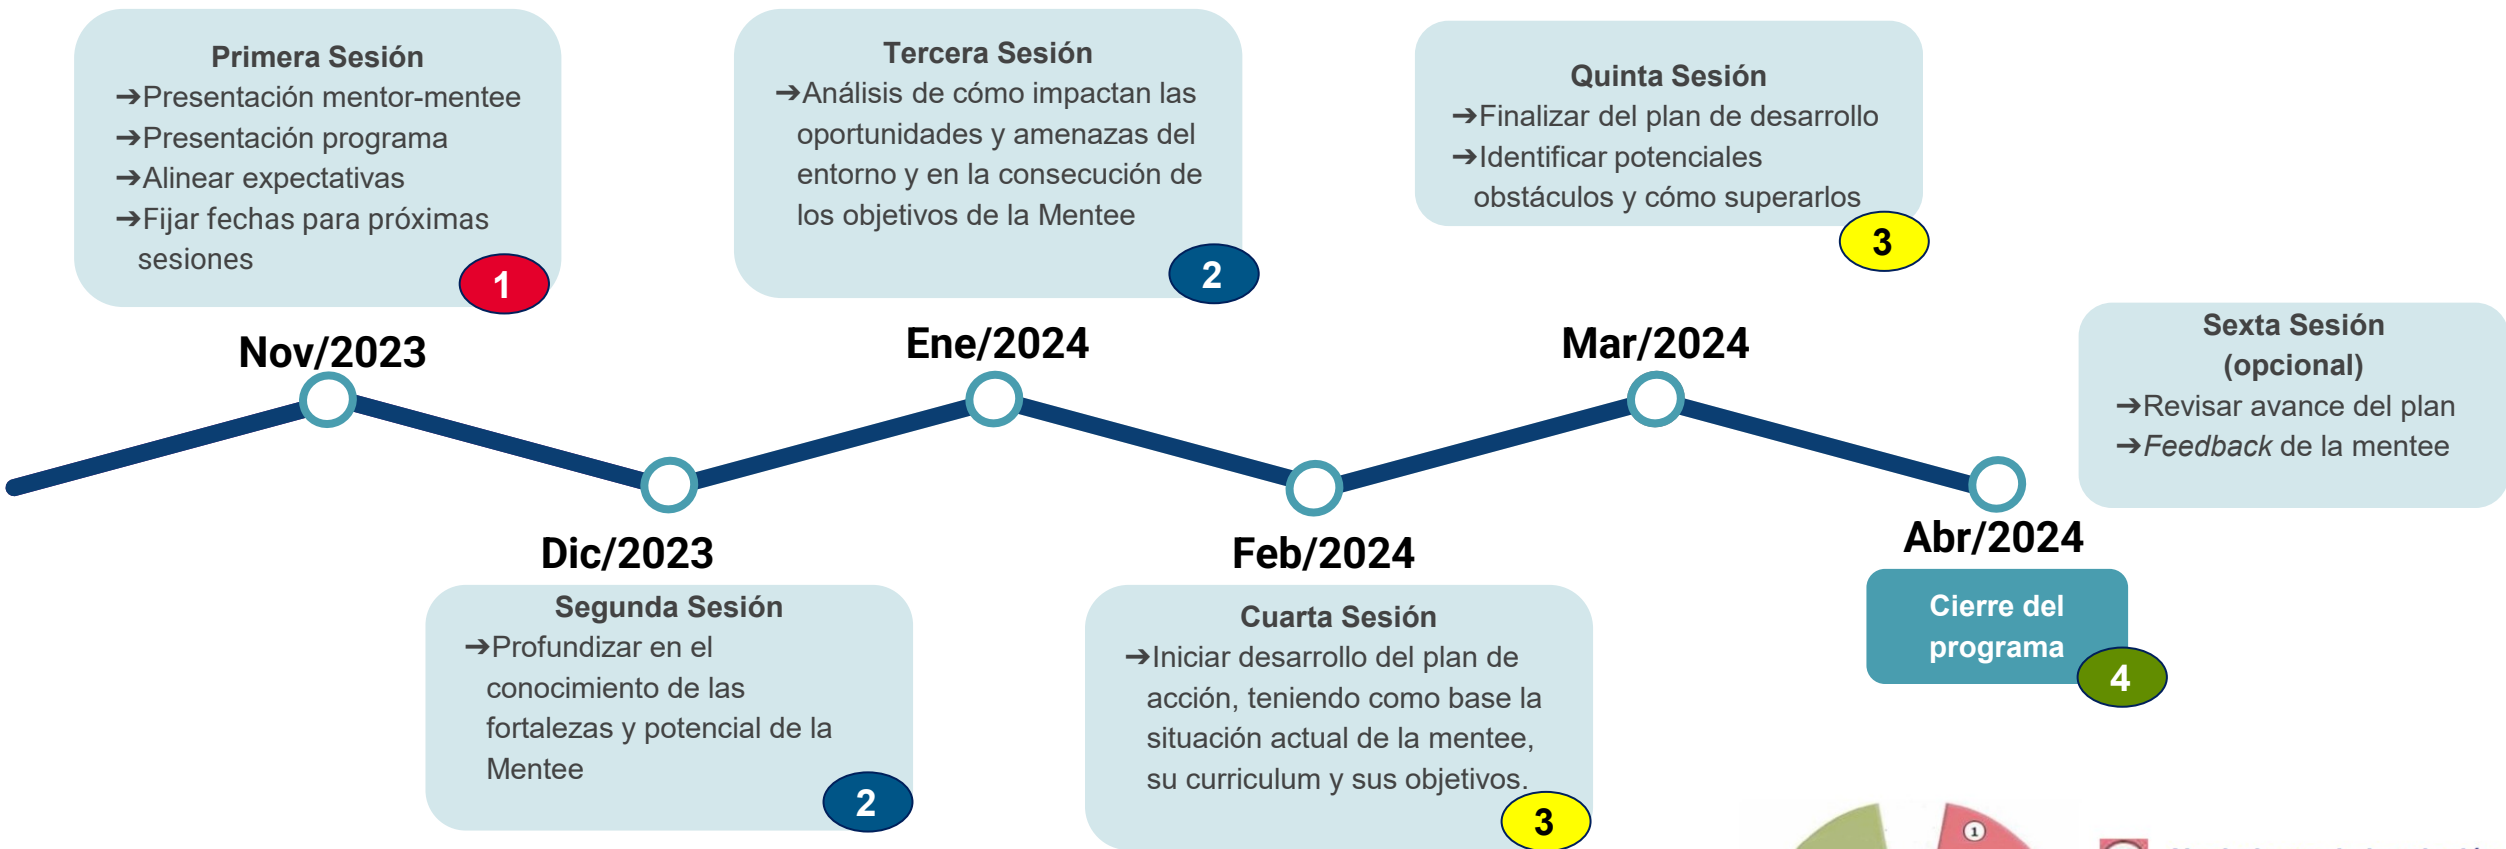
Primera Sesión
➔Presentación mentor-mentee
➔Presentación programa
➔Alinear expectativas
➔Fijar fechas para próximas sesiones
1

Tercera Sesión
➔Análisis de cómo impactan las oportunidades y amenazas del entorno y en la consecución de los objetivos de la Mentee
2

Quinta Sesión
➔Finalizar del plan de desarrollo
➔Identificar potenciales obstáculos y cómo superarlos
3

Sexta Sesión (opcional)
➔Revisar avance del plan
➔*Feedback* de la mentee

Nov/2023

Ene/2024

Mar/2024

Dic/2023

Feb/2024

Abr/2024

Segunda Sesión
➔Profundizar en el conocimiento de las fortalezas y potencial de la Mentee
2

Cuarta Sesión
➔Iniciar desarrollo del plan de acción, teniendo como base la situación actual de la mentee, su curriculum y sus objetivos.
3

Cierre del programa
4

1